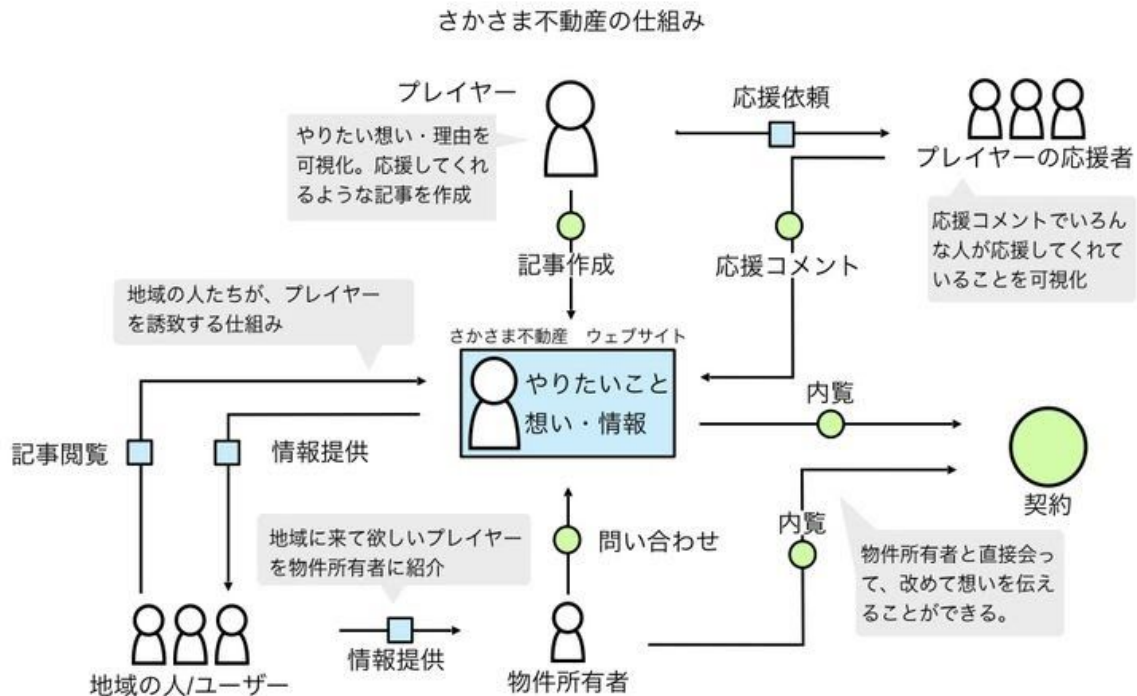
さかさま不動産の仕組み

プレイヤー

やりたい想い・理由を可視化。応援してくれるような記事を作成

応援依頼

プレイヤーの応援者

応援コメントでいろんな人が応援してくれていることを可視化

記事作成

応援コメント

地域の人たちが、プレイヤーを誘致する仕組み

さかさま不動産　ウェブサイト

やりたいこと
想い・情報

内覧

記事閲覧

情報提供

契約

地域に来て欲しいプレイヤーを物件所有者に紹介

問い合わせ

内覧

物件所有者と直接会って、改めて想いを伝えることができる。

情報提供

地域の人/ユーザー

物件所有者